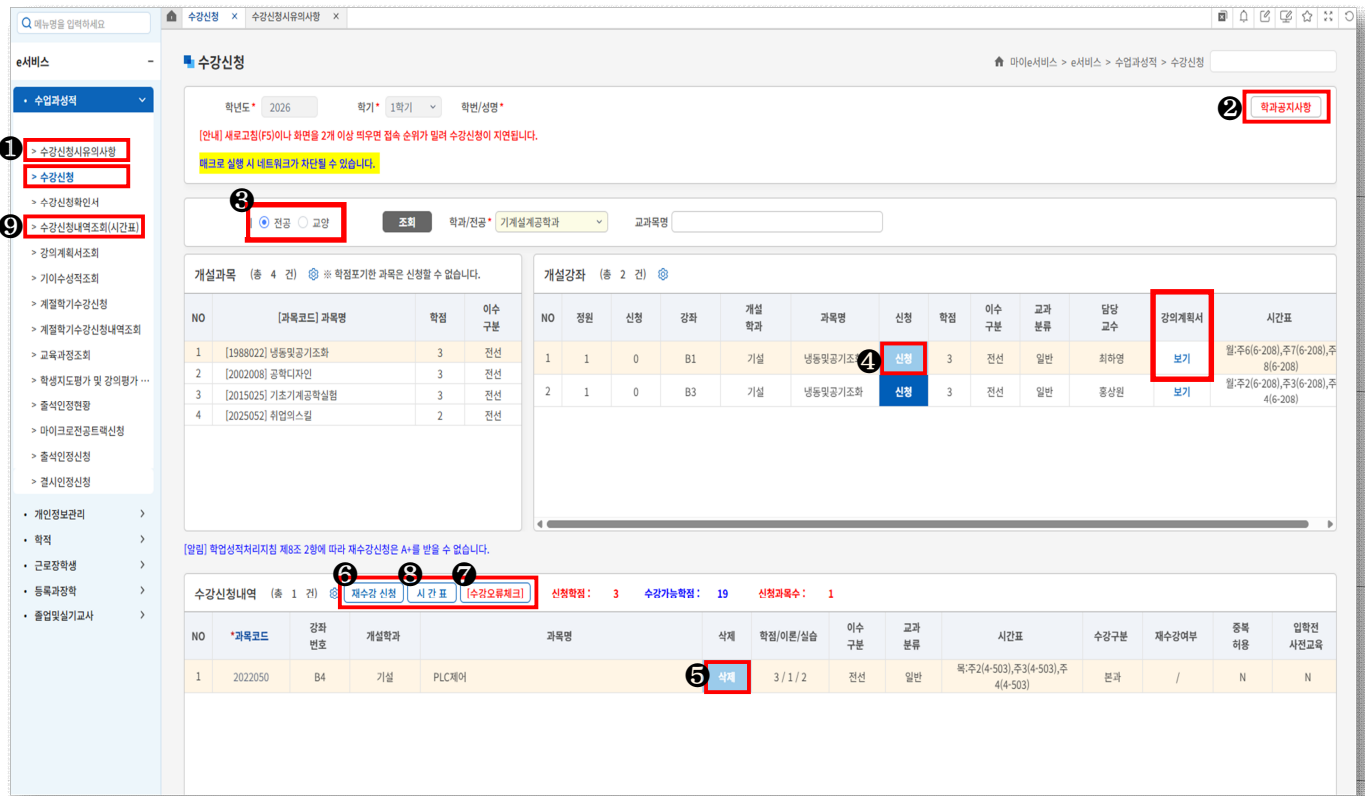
메뉴명을 입력하세요

수강신청 ×
수강신청시유의사항 ×

e서비스 −

• 수업과성적

❶ > 수강신청시유의사항
> 수강신청
> 수강신청확인서
❾ > 수강신청내역조회(시간표)
> 강의계획서조회
> 기이수성적조회
> 계절학기수강신청
> 계절학기수강신청내역조회
> 교육과정조회
> 학생지도평가 및 강의평가 ...
> 출석인정현황
> 마이크로전공트랙신청
> 출석인정신청
> 결시인정신청

• 개인정보관리
• 학적
• 근로장학생
• 등록과장학
• 졸업및실기교사

수강신청

마이e서비스 > e서비스 > 수업과성적 > 수강신청

학년도* 2026 학기* 1학기 학번/성명*

❷ 학과공지사항

[안내] 새로고침(F5)이나 화면을 2개 이상 띄우면 접속 순위가 밀려 수강신청이 지연됩니다.

매크로 실행 시 네트워크가 차단될 수 있습니다.

❸ 전공 교양 조회 학과/전공* 기계설계공학과 교과목명

개설과목 (총 4 건) ※ 학점포기한 과목은 신청할 수 없습니다.

| NO | [과목코드] 과목명 | 학점 | 이수구분 |
|---|---|---|---|
| 1 | [1988022] 냉동및공기조화 | 3 | 전선 |
| 2 | [2002008] 공학디자인 | 3 | 전선 |
| 3 | [2015025] 기초기계공학실험 | 3 | 전선 |
| 4 | [2025052] 취업역스킬 | 2 | 전선 |

개설강좌 (총 2 건)

| NO | 정원 | 신청 | 강좌 | 개설학과 | 과목명 | 신청 | 학점 | 이수구분 | 교과분류 | 담당교수 | 강의계획서 | 시간표 |
|---|---|---|---|---|---|---|---|---|---|---|---|---|
| 1 | 1 | 0 | B1 | 기설 | 냉동및공기조화 | ❹ 신청 | 3 | 전선 | 일반 | 최하영 | 보기 | 월:주6(6-208),주7(6-208),주8(6-208) |
| 2 | 1 | 0 | B3 | 기설 | 냉동및공기조화 | 신청 | 3 | 전선 | 일반 | 홍상원 | 보기 | 월:주2(6-208),주3(6-208),주4(6-208) |

[알림] 학업성적처리지침 제8조 2항에 따라 재수강신청은 A+를 받을 수 없습니다.

수강신청내역 (총 1 건) ❻ 재수강 신청 ❽ 시 간 표 ❼ [수강오류체크] 신청학점 : 3 수강가능학점 : 19 신청과목수 : 1

| NO | *과목코드 | 강좌번호 | 개설학과 | 과목명 | 삭제 | 학점/이론/실습 | 이수구분 | 교과분류 | 시간표 | 수강구분 | 재수강여부 | 중복허용 | 입학전사전교육 |
|---|---|---|---|---|---|---|---|---|---|---|---|---|---|
| 1 | 2022050 | B4 | 기설 | PLC제어 | ❺ 삭제 | 3 / 1 / 2 | 전선 | 일반 | 목:주2(4-503),주3(4-503),주4(4-503) | 본과 | / | N | N |